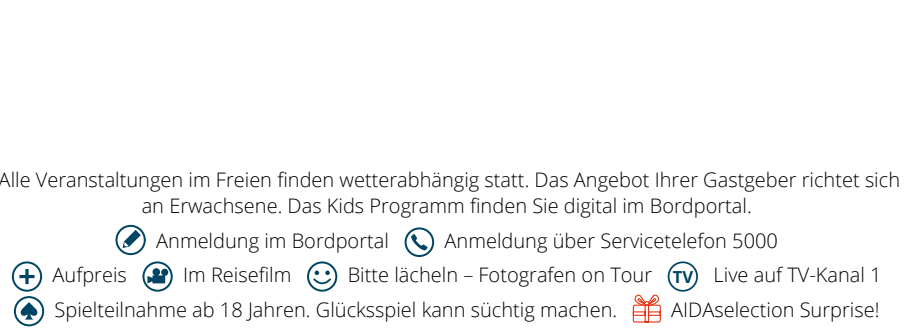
Alle Veranstaltungen im Freien finden wetterabhängig statt. Das Angebot Ihrer Gastgeber richtet sich an Erwachsene. Das Kids Programm finden Sie digital im Bordportal.

Anmeldung im Bordportal Anmeldung über Servicetelefon 5000

Aufpreis Im Reisefilm Bitte lächeln – Fotografen on Tour TV Live auf TV-Kanal 1

Spielteilnahme ab 18 Jahren. Glücksspiel kann süchtig machen. AIDAselection Surprise!